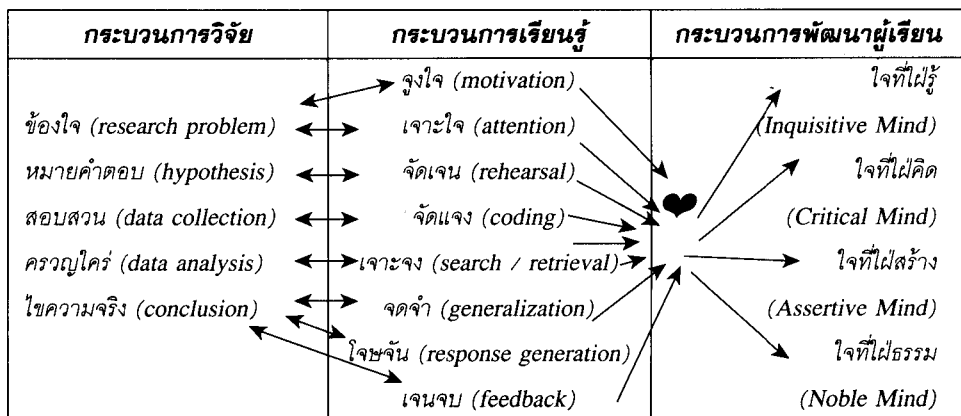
| กระบวนการวิจัย | กระบวนการเรียนรู้ | กระบวนการพัฒนาผู้เรียน |
|---|---|---|
| | จูงใจ (motivation) | ใจที่ใฝ่รู้ |
| ข้องใจ (research problem) | เจาะใจ (attention) | (Inquisitive Mind) |
| หมายคำตอบ (hypothesis) | จัดเจน (rehearsal) | ใจที่ใฝ่คิด |
| สอบสวน (data collection) | จัดแจง (coding) | (Critical Mind) |
| ครวญใคร่ (data analysis) | เจาะจง (search / retrieval) | ใจที่ใฝ่สร้าง |
| ไขความจริง (conclusion) | จดจำ (generalization) | (Assertive Mind) |
| | ใจชจัน (response generation) | ใจที่ใฝ่ธรรม |
| | เจนจบ (feedback) | (Noble Mind) |